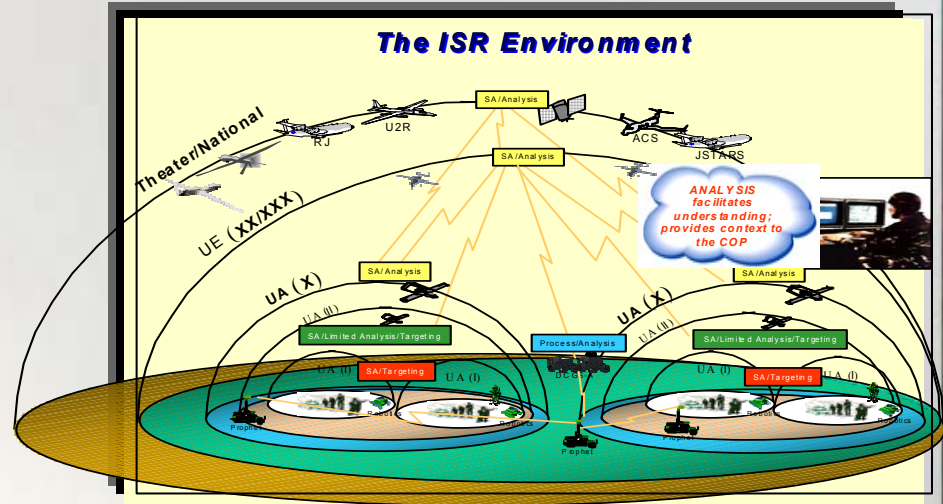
The ISR Environment

SA/Analysis

RJ

U2R

ACS

JSTARS

Theater/National

SA/Analysis

ANALYSIS facilitates understanding; provides context to the COP

UE (XX/XXX)

SA/Analysis

SA/Analysis

UA (X)

UA (X)

UA (II)

UA (II)

SA/Limited Analysis/Targeting

SA/Limited Analysis/Targeting

Process/Analysis

UA (I)

SA/Targeting

UA (I)

DCGS

UA (I)

SA/Targeting

UA (I)

Prophet

Robotics

Robotics

Prophet

Prophet

Robotics

Robotics